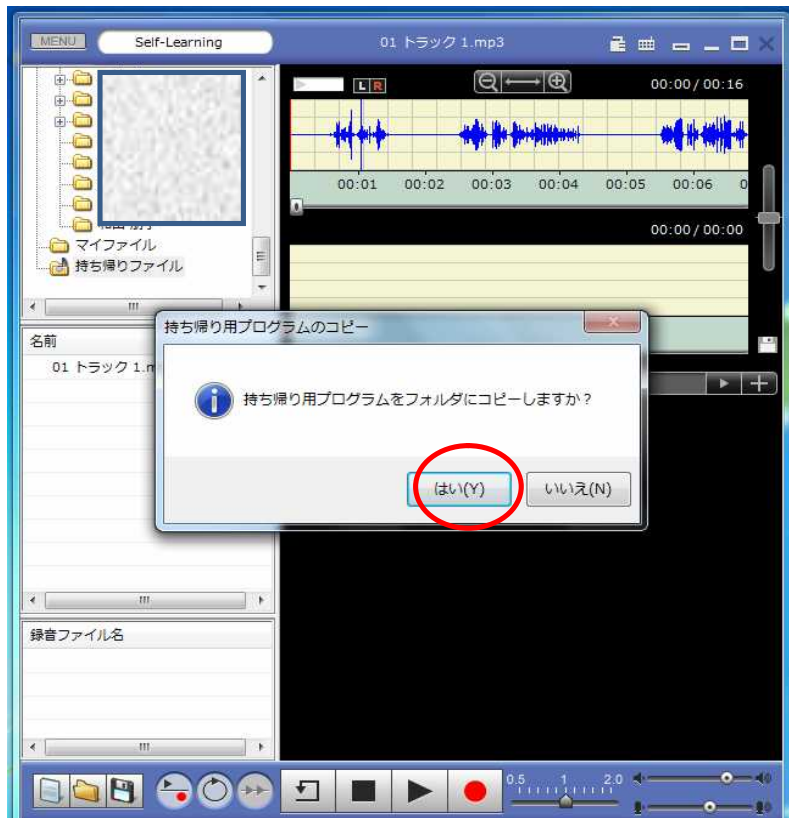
MENU
Self-Learning
01 トラック 1.mp3

マイファイル
持ち帰りファイル

L R
00:00 / 00:16
00:01 00:02 00:03 00:04 00:05 00:06 0
00:00 / 00:00

名前
01 トラック 1.m

持ち帰り用プログラムのコピー
持ち帰り用プログラムをフォルダにコピーしますか？
はい(Y)
いいえ(N)

録音ファイル名

0.5 1 2.0